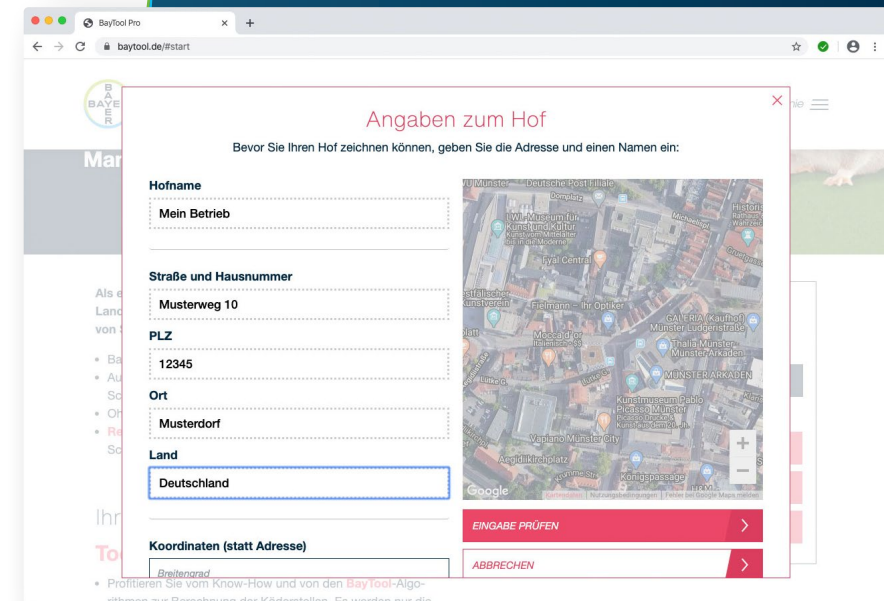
BayTool Pro
baytool.de/#start

BAYER

Angaben zum Hof

Bevor Sie Ihren Hof zeichnen können, geben Sie die Adresse und einen Namen ein:

Hofname
Mein Betrieb

Straße und Hausnummer
Musterweg 10

PLZ
12345

Ort
Musterdorf

Land
Deutschland

Koordinaten (statt Adresse)
Breitengrad

Deutsche Post Filiale
Domplatz
LWL-Museum für Kunst und Kultur
Eyal Central
Fielmann - Ihr Optiker
GALERIA Kaufhof Münster Ludgeristraße
Thalia Münster - Münster Arkaden
MÜNSTER ARKADEN
Kunstmuseum Pablo Picasso Münster
Vapiano Münster City
Aegidiikirchplatz
Königspassage
Google
Kartendaten | Nutzungsbedingungen | Fehler bei Google Maps melden

EINGABE PRÜFEN
ABBRECHEN

Mar
Als e
Land
von S
Ba
Au
Sc
Oh
Re
Sc
Ihr
To
Profitieren Sie vom Know-How und von den BayTool-Algorithmen zur Berechnung der Köderstellen. Es werden nur die